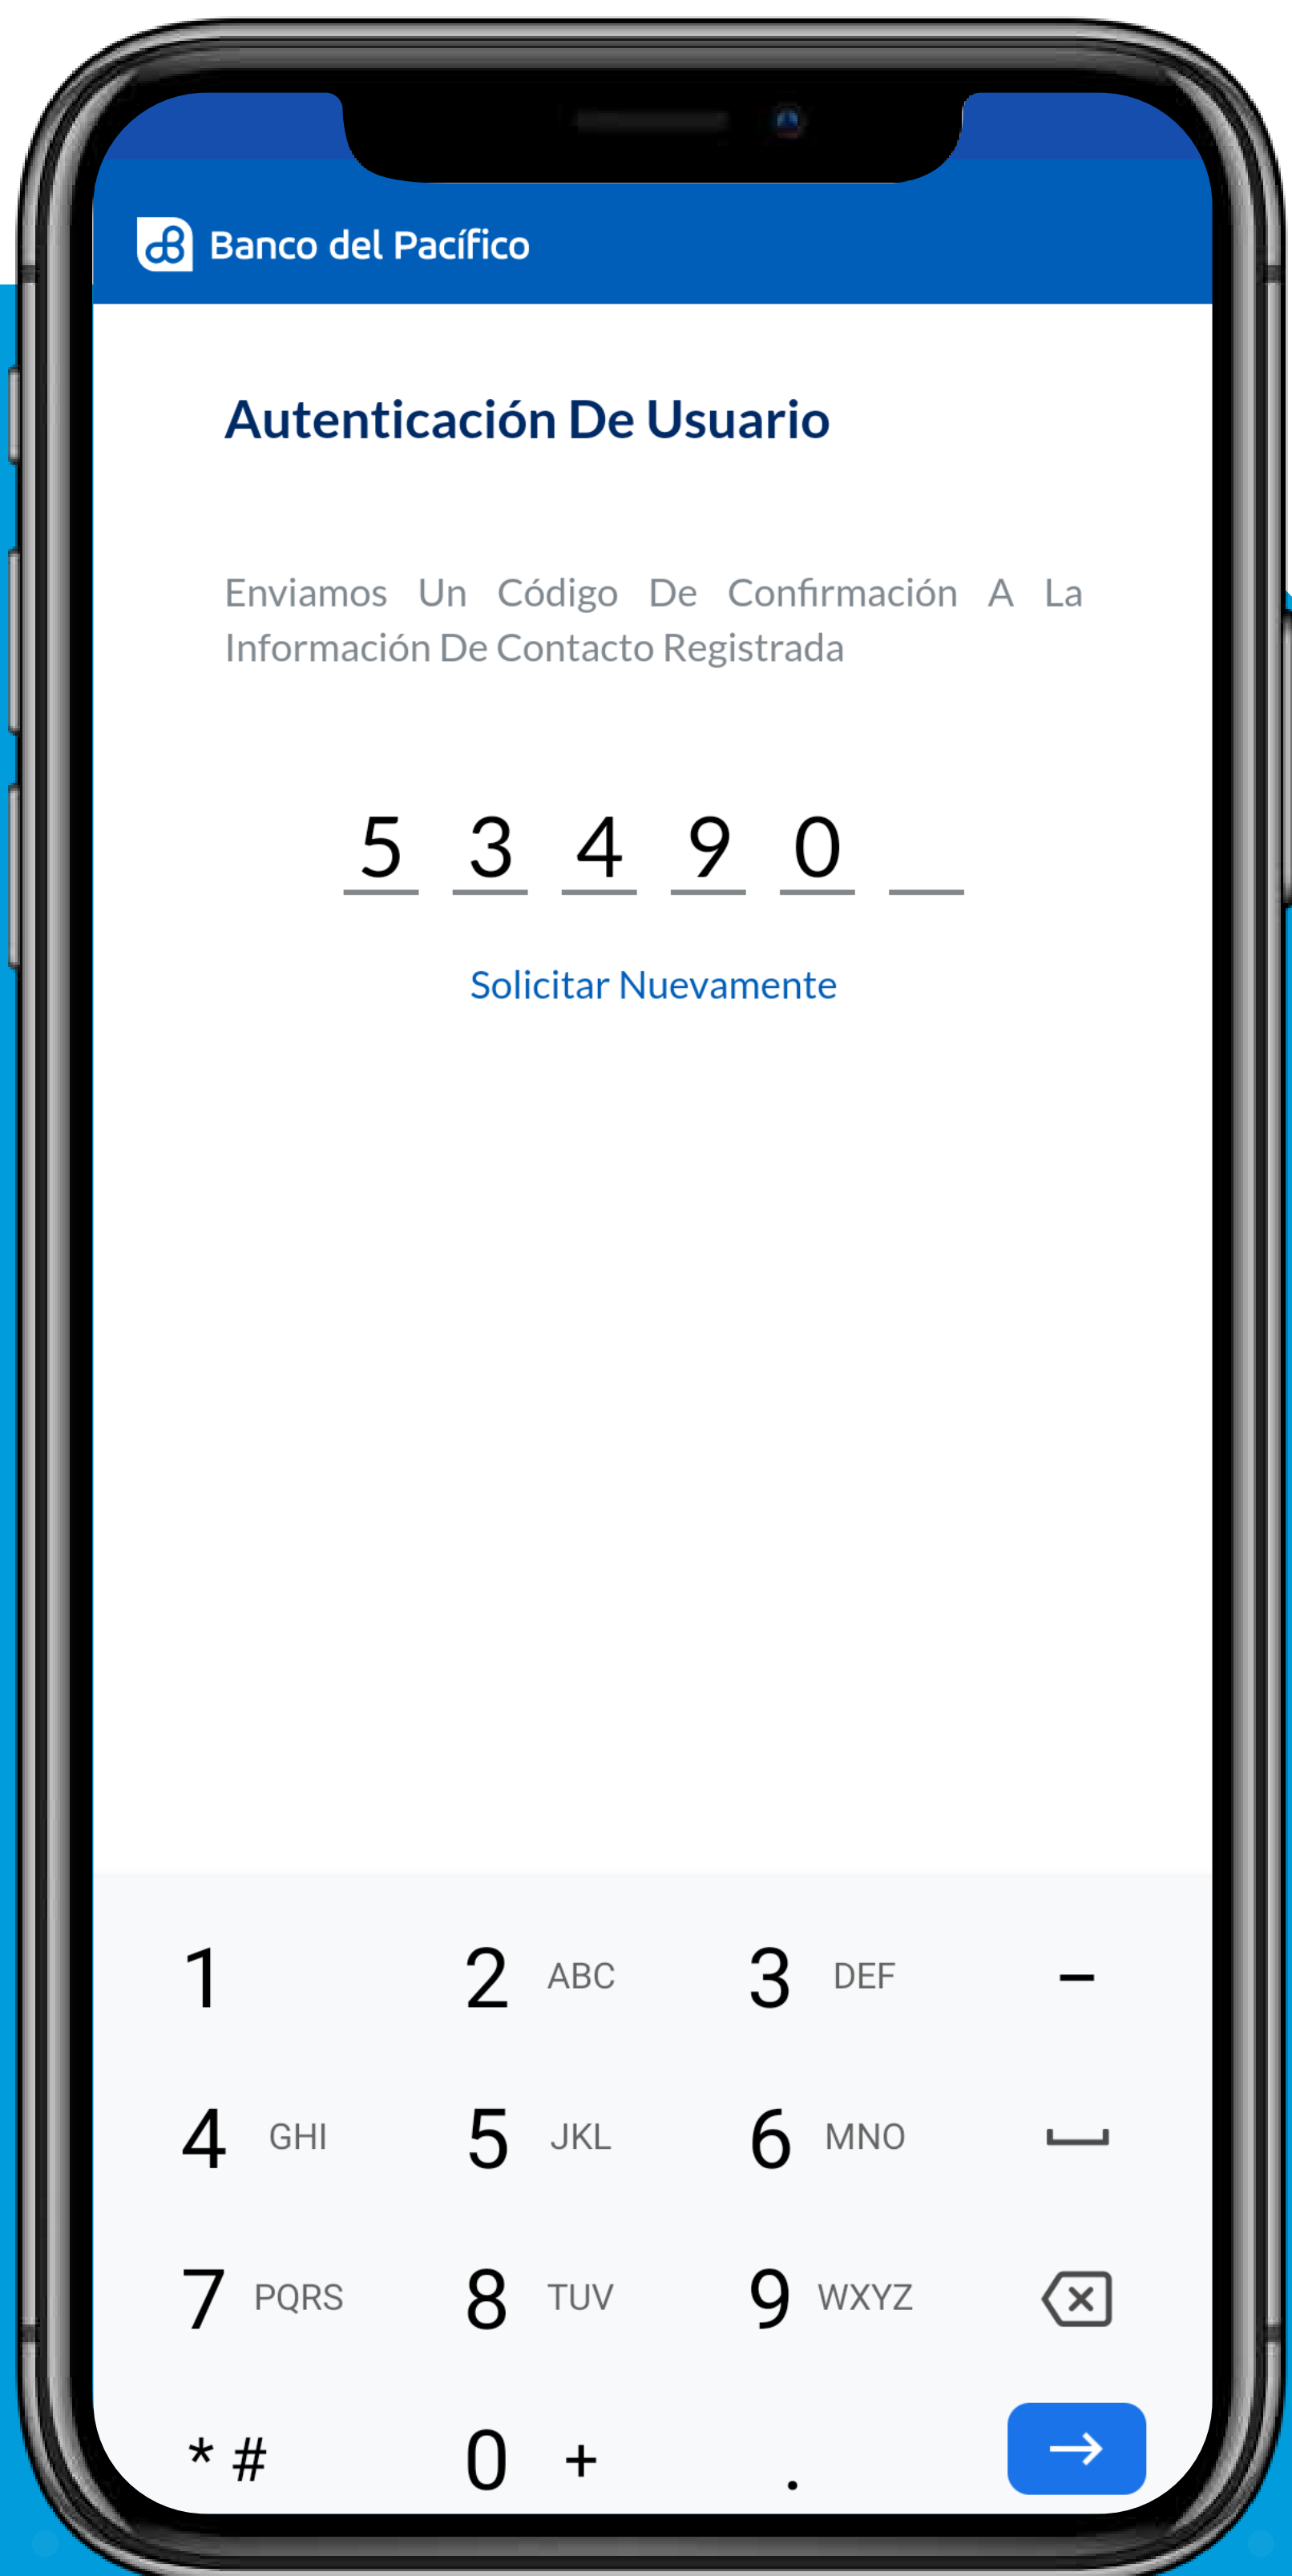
Banco del Pacífico

Autenticación De Usuario

Enviamos Un Código De Confirmación A La Información De Contacto Registrada

5 3 4 9 0

Solicitar Nuevamente

1
2 ABC
3 DEF
–
4 GHI
5 JKL
6 MNO
7 PQRS
8 TUV
9 WXYZ
* #
0 +
.